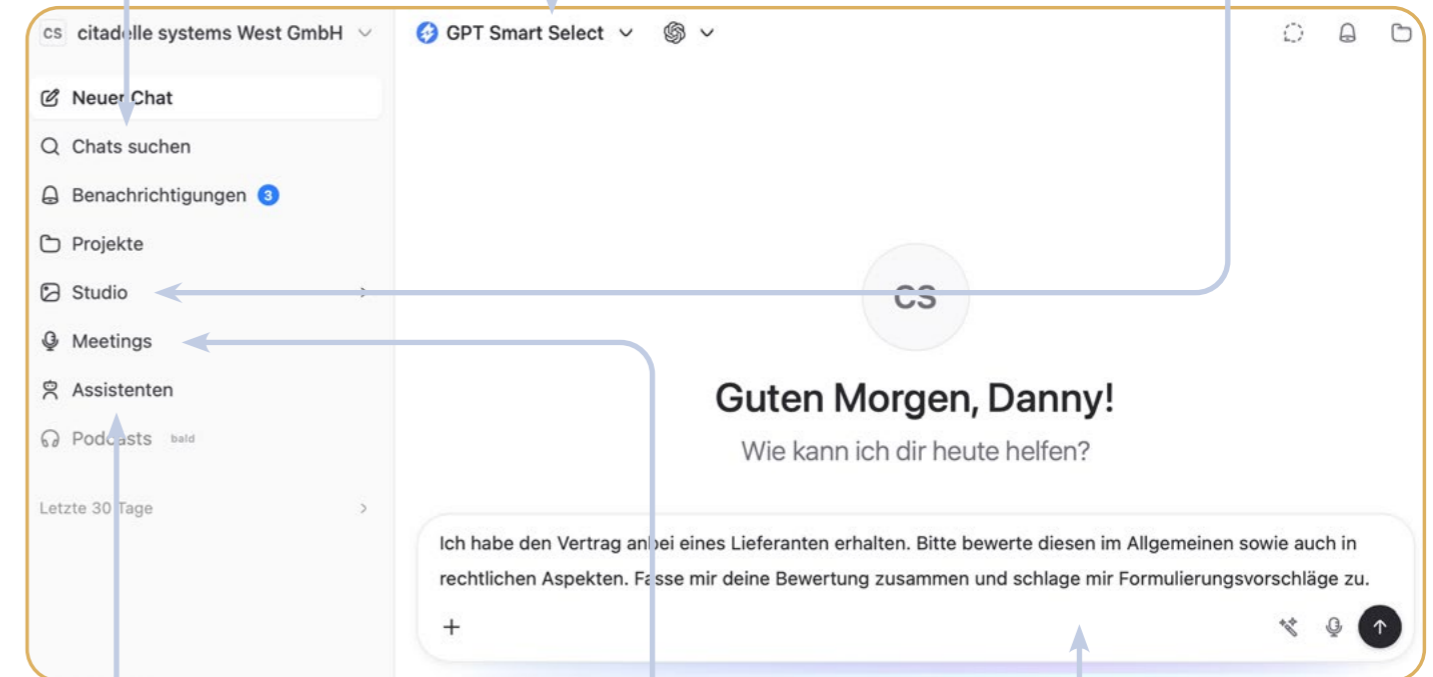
CS citadelle systems West GmbH

GPT Smart Select

Neuer Chat
Chats suchen
Benachrichtigungen 3
Projekte
Studio
Meetings
Assistenten
Podcasts bald

Letzte 30 Tage

CS

Guten Morgen, Danny!

Wie kann ich dir heute helfen?

Ich habe den Vertrag anbei eines Lieferanten erhalten. Bitte bewerte diesen im Allgemeinen sowie auch in rechtlichen Aspekten. Fasse mir deine Bewertung zusammen und schlage mir Formulierungsvorschläge zu.

+